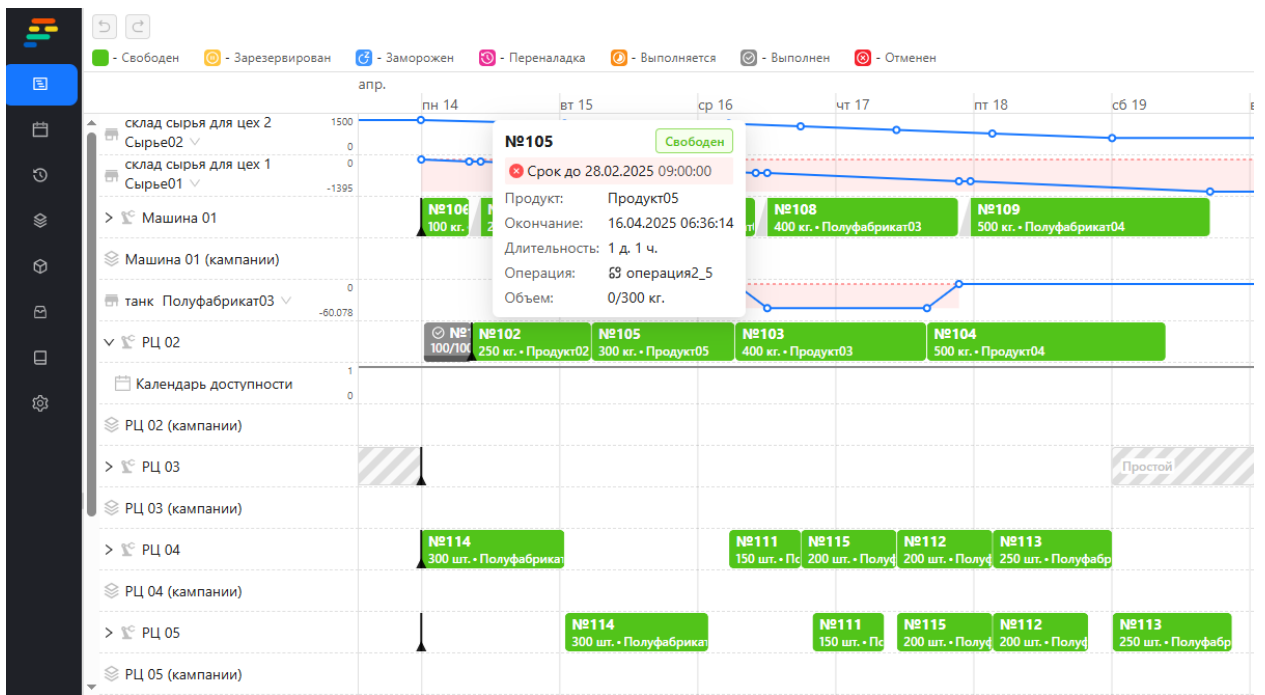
- Свободен - Зарезервирован - Заморожен - Переналадка - Выполняется - Выполнен - Отменен

апр.
пн 14 вт 15 ср 16 чт 17 пт 18 сб 19

склад сырья для цех 2 Сырье02 1500 0
склад сырья для цех 1 Сырье01 0 -1395
Машина 01
Машина 01 (кампании)
танк Полуфабрикат03 0 -60.078
РЦ 02
Календарь доступности 1 0
РЦ 02 (кампании)
РЦ 03
РЦ 03 (кампании)
РЦ 04
РЦ 04 (кампании)
РЦ 05
РЦ 05 (кампании)

№105 Свободен
Срок до 28.02.2025 09:00:00
Продукт: Продукт05
Окончание: 16.04.2025 06:36:14
Длительность: 1 д. 1 ч.
Операция: операция2_5
Объем: 0/300 кг.

№106 100 кг.
№108 400 кг. • Полуфабрикат03
№109 500 кг. • Полуфабрикат04

№1 100/100
№102 250 кг. • Продукт02
№105 300 кг. • Продукт05
№103 400 кг. • Продукт03
№104 500 кг. • Продукт04

Простой

№114 300 шт. • Полуфабрикат
№111 150 шт. • П
№115 200 шт. • Полуф
№112 200 шт. • Полуф
№113 250 шт. • Полуфабр

№114 300 шт. • Полуфабрикат
№111 150 шт. • П
№115 200 шт. • Полуф
№112 200 шт. • Полуф
№113 250 шт. • Полуфабр